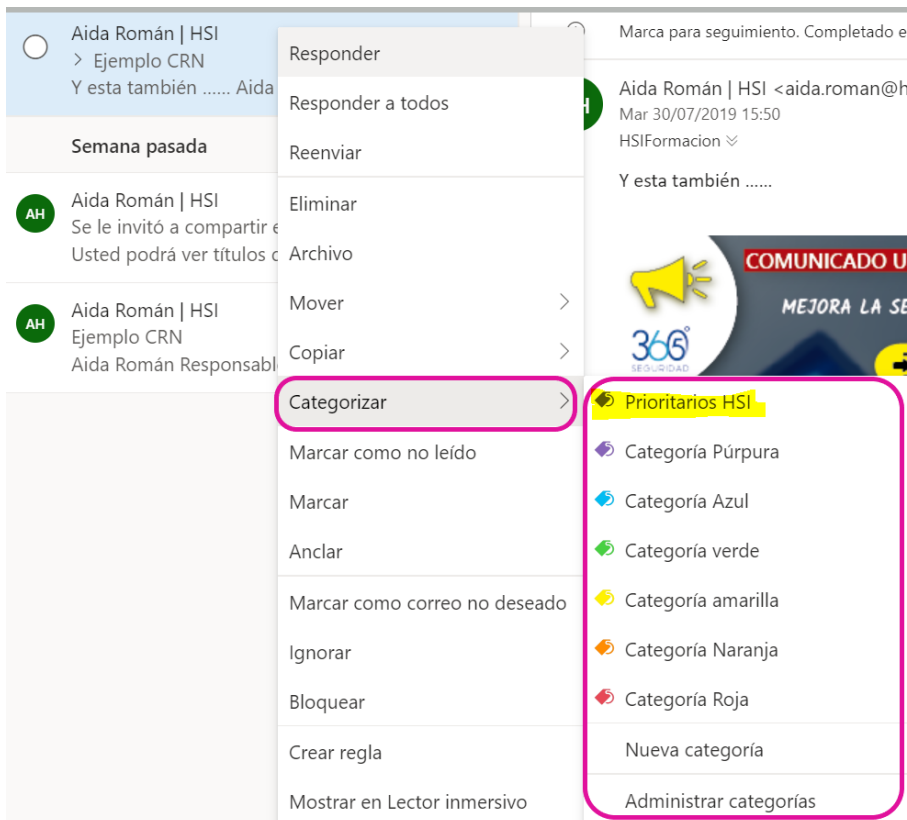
Aida Román | HSI
> Ejemplo CRN
Y esta también ...... Aida

Semana pasada

AH
Aida Román | HSI
Se le invitó a compartir e
Usted podrá ver títulos d

AH
Aida Román | HSI
Ejemplo CRN
Aida Román Responsabl

Responder
Responder a todos
Reenviar
Eliminar
Archivo
Mover
Copiar
Categorizar
Marcar como no leído
Marcar
Anclar
Marcar como correo no deseado
Ignorar
Bloquear
Crear regla
Mostrar en Lector inmersivo

Prioritarios HSI
Categoría Púrpura
Categoría Azul
Categoría verde
Categoría amarilla
Categoría Naranja
Categoría Roja
Nueva categoría
Administrar categorías

Marca para seguimiento. Completado e

AH
Aida Román | HSI <aida.roman@h
Mar 30/07/2019 15:50
HSIFormacion

Y esta también ......

COMUNICADO U
MEJORA LA SE
365 SEGURIDAD